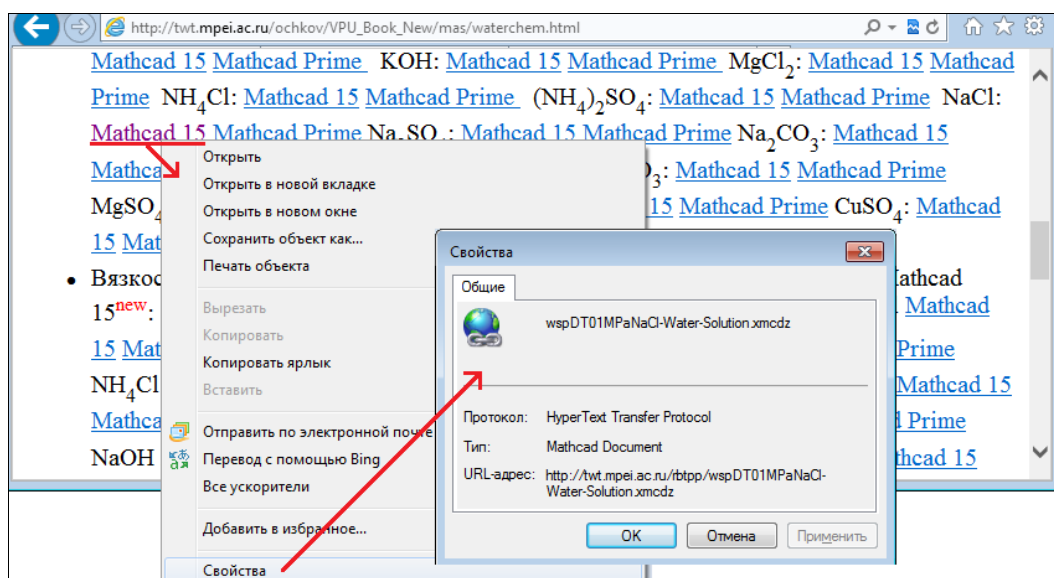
http://twt.mpei.ac.ru/ochkov/VPU_Book_New/mas/waterchem.html

Mathcad 15 Mathcad Prime KOH: Mathcad 15 Mathcad Prime MgCl$_2$: Mathcad 15 Mathcad Prime NH$_4$Cl: Mathcad 15 Mathcad Prime (NH$_4$)$_2$SO$_4$: Mathcad 15 Mathcad Prime NaCl: Mathcad 15 Mathcad Prime Na$_2$SO$_4$: Mathcad 15 Mathcad Prime Na$_2$CO$_3$: Mathcad 15 Mathca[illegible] $_3$: Mathcad 15 Mathcad Prime MgSO$_4$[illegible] 15 Mathcad Prime CuSO$_4$: Mathcad 15 Mat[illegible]

• Вязкос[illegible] Mathcad 15$^{new}$: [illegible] Mathcad 15 Mat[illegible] Prime NH$_4$Cl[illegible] Mathcad 15 Mathca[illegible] Prime NaOH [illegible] Mathcad 15

Открыть
Открыть в новой вкладке
Открыть в новом окне
Сохранить объект как...
Печать объекта
Вырезать
Копировать
Копировать ярлык
Вставить
Отправить по электронной почте
Перевод с помощью Bing
Все ускорители
Добавить в избранное...
Свойства

Свойства
Общие
wspDT01MPaNaCl-Water-Solution.xmcdz
Протокол: HyperText Transfer Protocol
Тип: Mathcad Document
URL-адрес: http://twt.mpei.ac.ru/rbtpp/wspDT01MPaNaCl-Water-Solution.xmcdz
OK
Отмена
Применить